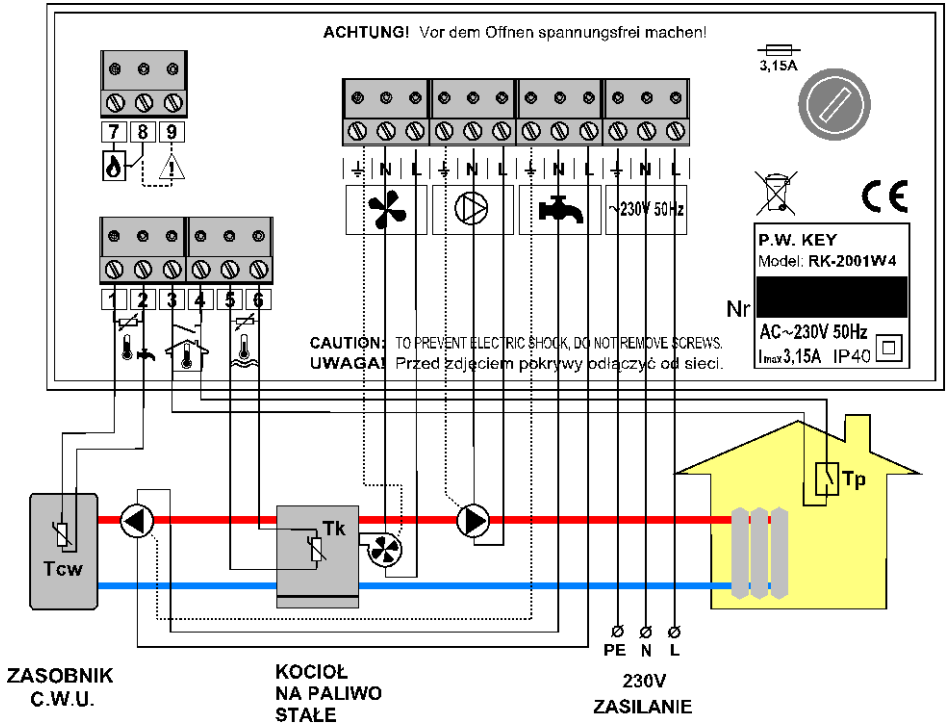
ACHTUNG! Vor dem Offnen spannungsfrei machen!

3,15A

7 8 9

N L N L N L N L

~230V 50Hz

P.W. KEY
Model: RK-2001W4

Nr

AC~230V 50Hz
Imax 3,15A IP40

1 2 3 4 5 6

CAUTION: TO PREVENT ELECTRIC SHOCK, DO NOT REMOVE SCREWS.
UWAGA! Przed zdjeciem pokrywy odłączyć od sieci.

Tp

Tk

Tcw

PE N L

ZASOBNIK C.W.U.

KOCIOŁ NA PALIWO STAŁE

230V ZASILANIE